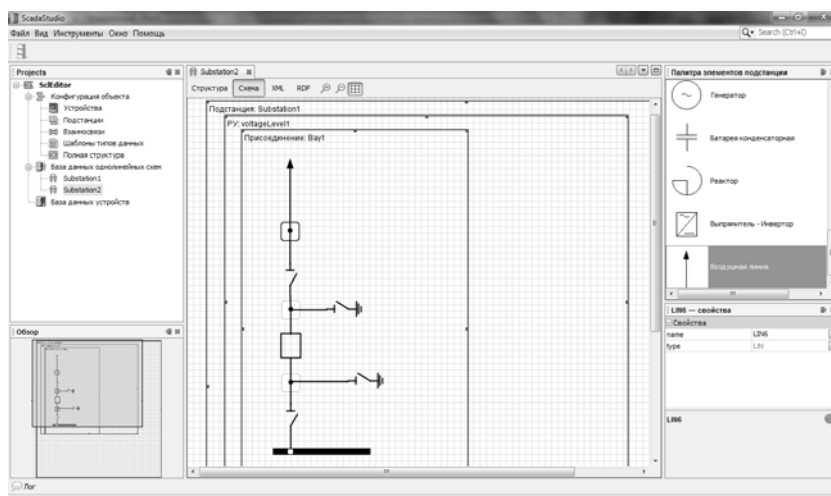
ScadaStudio

Файл Вид Инструменты Окно Помощь

Search (Ctrl+I)

Projects

SclEditor
Конфигурация объекта
Устройства
Подстанции
Взаимосвязи
Шаблоны типов данных
Полная структура
База данных однолинейных схем
Substation1
Substation2
База данных устройств

Substation2

Структура Схема XML RDF

Подстанция: Substation1
РУ: voltageLevel1
Присоединение: Bay1

Обзор

Палитра элементов подстанции

Генератор
Батарея конденсаторная
Реактор
Выпрямитель - Инвертор
Воздушная линия

LIN6 — свойства

Свойства

| | |
|---|---|
| name | LIN6 |
| type | LIN |

LIN6

Лог